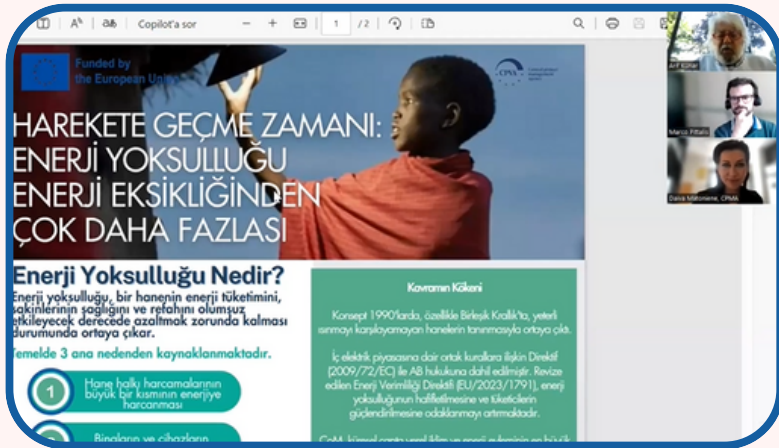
Copilot'a sor − + 1 /2

Funded by the European Union

CPMA

HAREKETE GEÇME ZAMANI: ENERJİ YOKSULLUĞU ENERJİ EKSİKLİĞİNDEN ÇOK DAHA FAZLASI

Enerji Yoksulluğu Nedir?

Enerji yoksulluğu, bir hanenin enerji tüketimini, sakinlerinin sağlığını ve refahını olumsuz etkileyecek derecede azaltmak zorunda kalması durumunda ortaya çıkar.

Temelde 3 ana nedenden kaynaklanmaktadır.

1 Hane halkı harcamalarının büyük bir kısmının enerjiye harcanması

Binaların ve cihazların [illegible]

Kavramın Kökeni

Konsept 1990'larda, özellikle Birleşik Krallık'ta, yeterli ısınmayı karşılayamayan hanelerin tanınmasıyla ortaya çıktı.

İç elektrik piyasasına dair ortak kurallara ilişkin Direktif (2009/72/EC) ile AB hukukuna dahil edilmiştir. Revize edilen Enerji Verimliliği Direktifi (EU/2023/1791), enerji yoksulluğunun hafifletilmesine ve tüketicilerin güçlendirilmesine odaklanmayı artırmaktadır.

CoM, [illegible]

Arif Künar

Marco Pittalis

Dalia Makoniene, CPMA